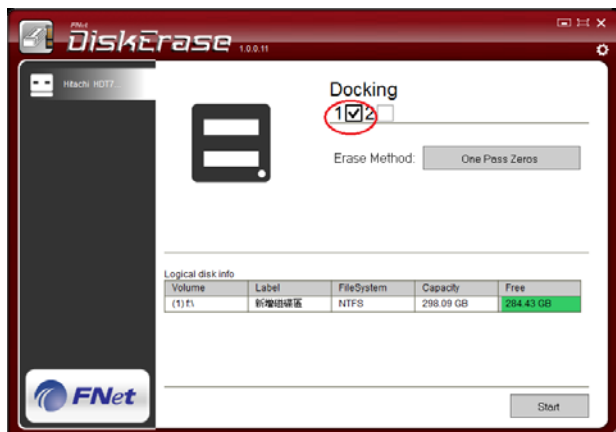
FNet DiskErase 1.0.0.11

Hitachi HDT7...

Docking

1 ☑ 2 ☐

Erase Method: One Pass Zeros

Logical disk info

| Volume | Label | FileSystem | Capacity | Free |
|---|---|---|---|---|
| (1) f:\ | 新增磁碟區 | NTFS | 298.09 GB | 284.43 GB |

FNet

Start